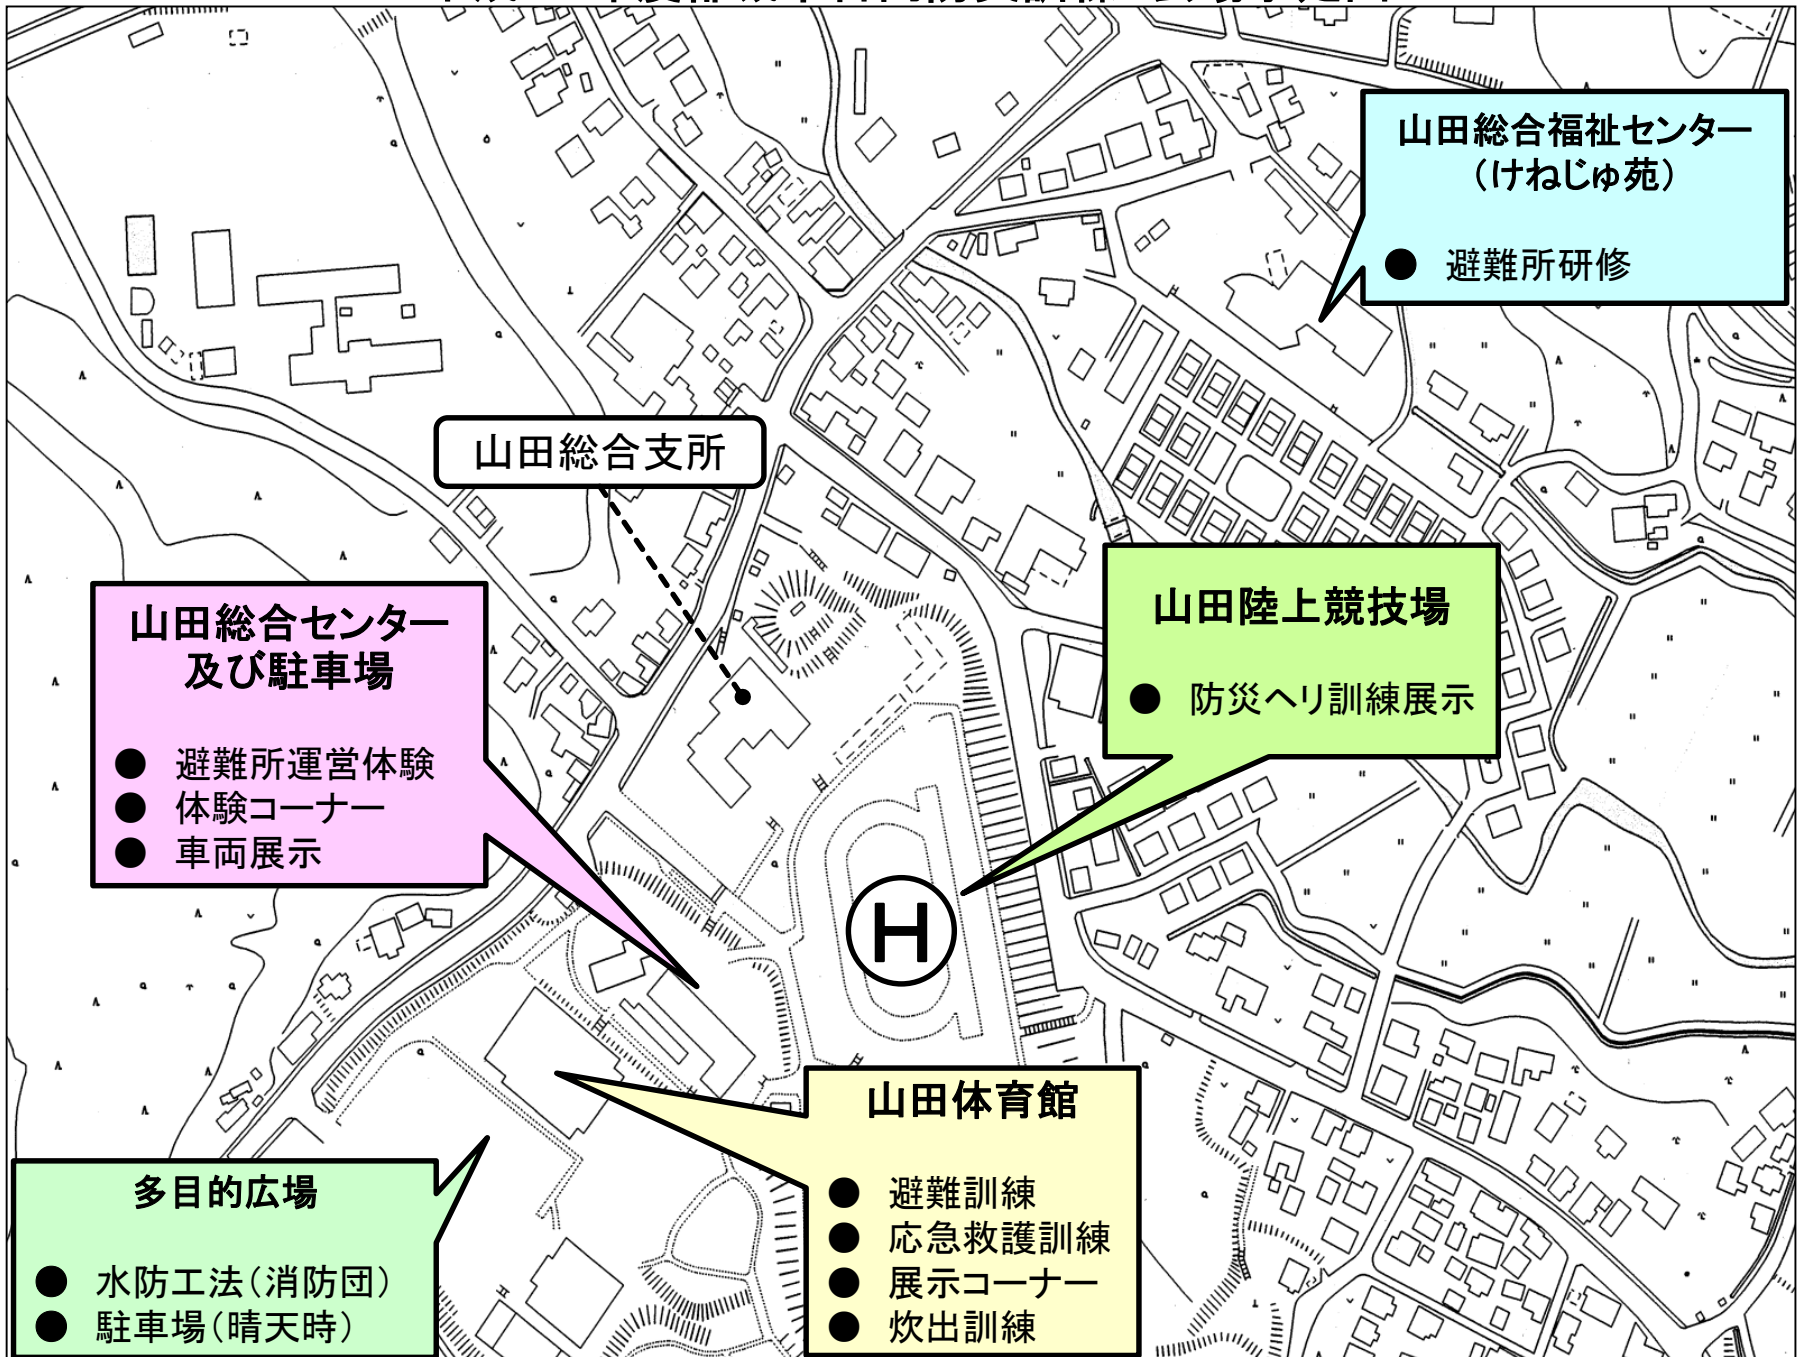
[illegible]

山田総合福祉センター（けねじゅ苑）

● 避難所研修

山田総合支所

山田総合センター及び駐車場

● 避難所運営体験
● 体験コーナー
● 車両展示

山田陸上競技場

● 防災ヘリ訓練展示

H

山田体育館

● 避難訓練
● 応急救護訓練
● 展示コーナー
● 炊出訓練

多目的広場

● 水防工法（消防団）
● 駐車場（晴天時）